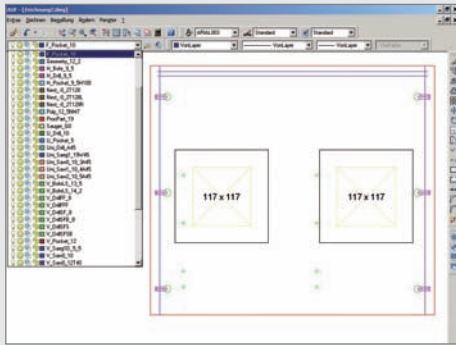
DXF - [Zeichnung1.dwg]
Datei Zeichnen Bearbeitung Fenster ?
ARIAL0003 Standard Standard
VonLayer VonLayer VonLayer
F_Pocket_10
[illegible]
Bearmtg_12
M_Bohr_5_5
M_Drill_5_5
M_Pocket_6_5H100
Nest_rl_2T120
Nest_rl_2T120
Nest_rl_2T200
Poly_12_5H47
PressPen_19
Saegen_50
U_Drill_10
U_Pocket_5
Uni_Drill_4x45
Uni_Saeg1_10x45
Uni_Saeg1_10_4x45
Uni_Saeg1_10_4x45
Uni_Saeg1_12_4x45
V_Bohr3_12_5
V_Bohr3_14_2
V_DrillFF_8
V_DrillFF
V_DrillF_8
V_DrillF0_8
V_DrillF0
V_DrillF00
V_Pocket_12
V_Saeg10_5_5
V_Saeg_10
V_Saeg_12T40
117 x 117
117 x 117